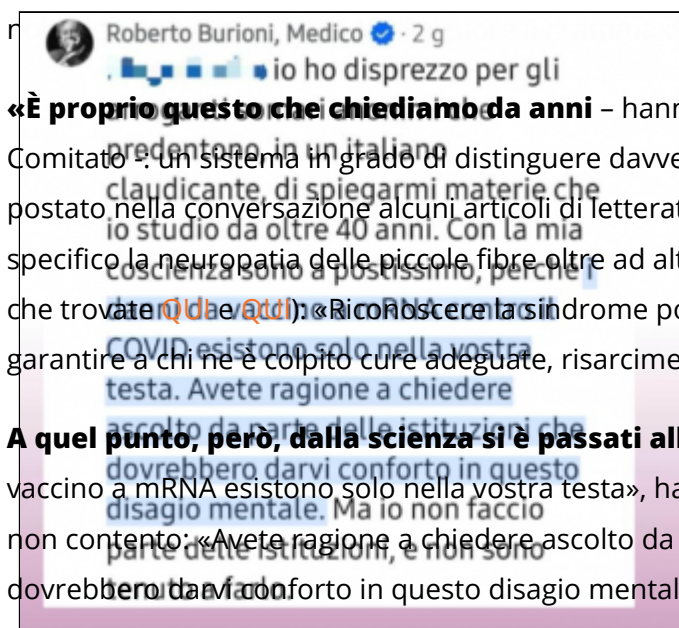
Roberto Burioni, Medico · 2 g

. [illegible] io ho disprezzo per gli

«È proprio questo che chiediamo da anni – hann

Comitato –: un sistema in grado di distinguere davve

postato nella conversazione alcuni articoli di letterat

specifico la neuropatia delle piccole fibre oltre ad alt

che trovate qui e qui): «Riconoscere la sindrome po

garantire a chi ne è colpito cure adeguate, risarcime

A quel punto, però, dalla scienza si è passati all

vaccino a mRNA esistono solo nella vostra testa», ha

non contento: «Avete ragione a chiedere ascolto da

dovrebbero darvi conforto in questo disagio mental

predentono in un italiano claudicante, di spiegarmi materie che io studio da oltre 40 anni. Con la mia coscienza sono a posto, perché i danni da vaccino a mRNA contro il COVID esistono solo nella vostra testa. Avete ragione a chiedere ascolto da parte delle istituzioni che dovrebbero darvi conforto in questo disagio mentale. Ma io non faccio parte delle istituzioni, e non sono tenuto a farlo.